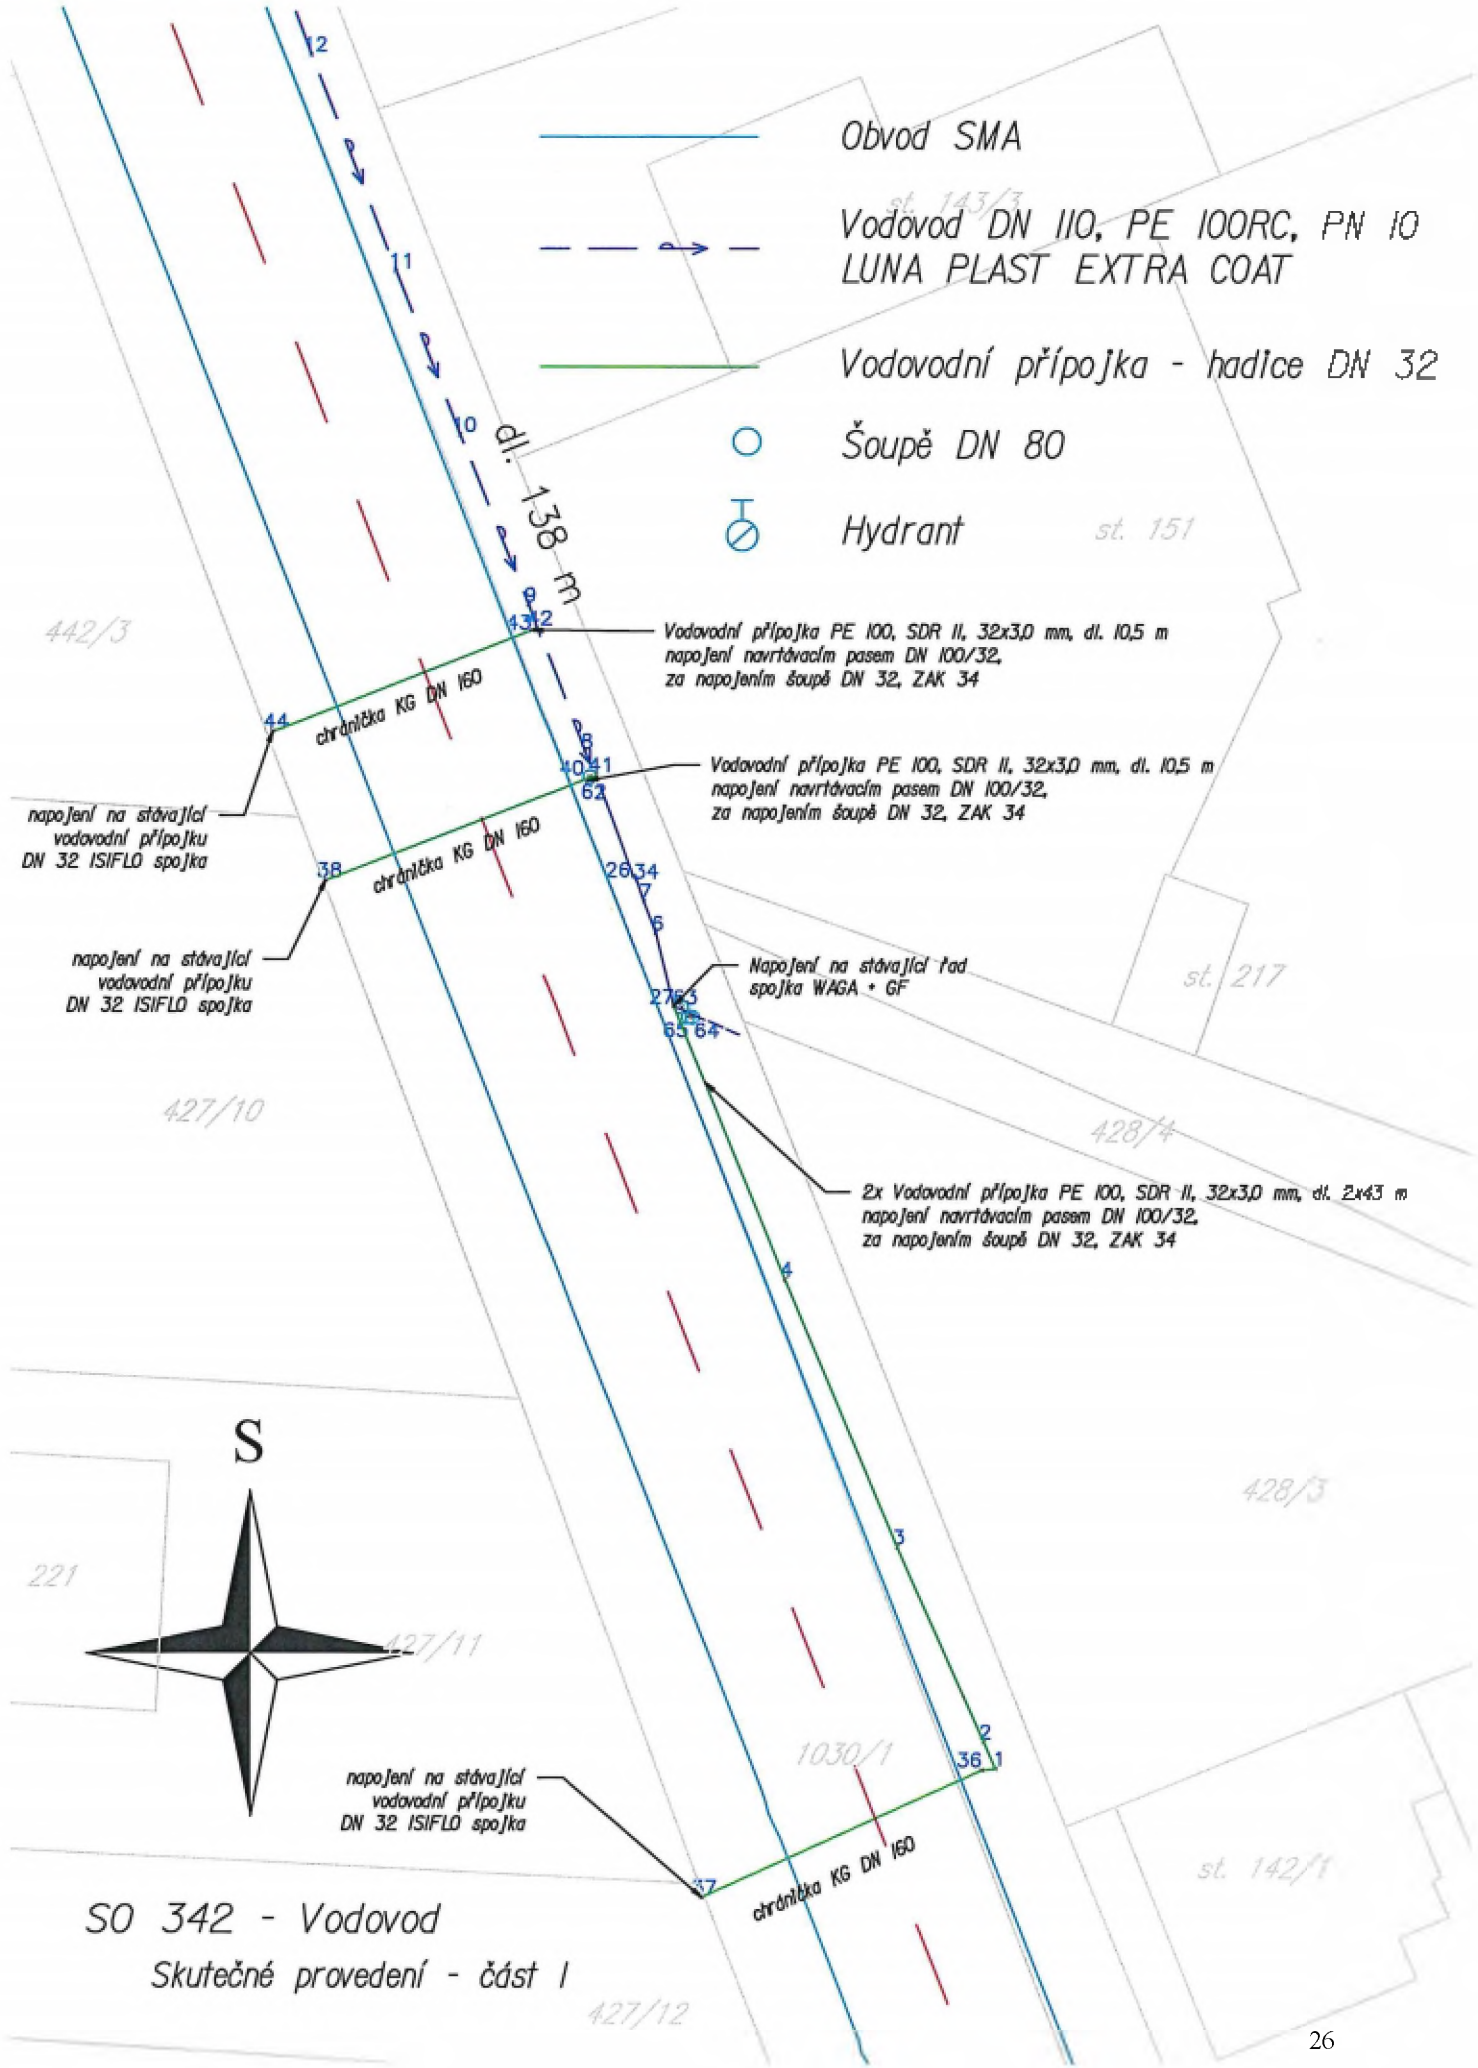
Obvod SMA

Vodovod DN 110, PE 100RC, PN 10
LUNA PLAST EXTRA COAT

Vodovodní přípojka - hadice DN 32

Šoupě DN 80

Hydrant

st. 143/3

st. 151

12

11

10

dl. 138 m

9

4312

442/3

Vodovodní přípojka PE 100, SDR 11, 32x3,0 mm, dl. 10,5 m
napojení navrtávacím pasem DN 100/32,
za napojením šoupě DN 32, ZAK 34

44

chránička KG DN 160

8

4041

62

Vodovodní přípojka PE 100, SDR 11, 32x3,0 mm, dl. 10,5 m
napojení navrtávacím pasem DN 100/32,
za napojením šoupě DN 32, ZAK 34

napojení na stávající
vodovodní přípojku
DN 32 ISIFLO spojka

38

chránička KG DN 160

2634

7

6

napojení na stávající
vodovodní přípojku
DN 32 ISIFLO spojka

Napojení na stávající řad
spojka WAGA + GF

st. 217

2763

65 64

427/10

428/4

2x Vodovodní přípojka PE 100, SDR 11, 32x3,0 mm, dl. 2x43 m
napojení navrtávacím pasem DN 100/32,
za napojením šoupě DN 32, ZAK 34

4

S

428/3

3

221

427/11

2

1030/1

36 1

napojení na stávající
vodovodní přípojku
DN 32 ISIFLO spojka

chránička KG DN 160

37

st. 142/1

SO 342 - Vodovod
Skutečné provedení - část I

427/12

26